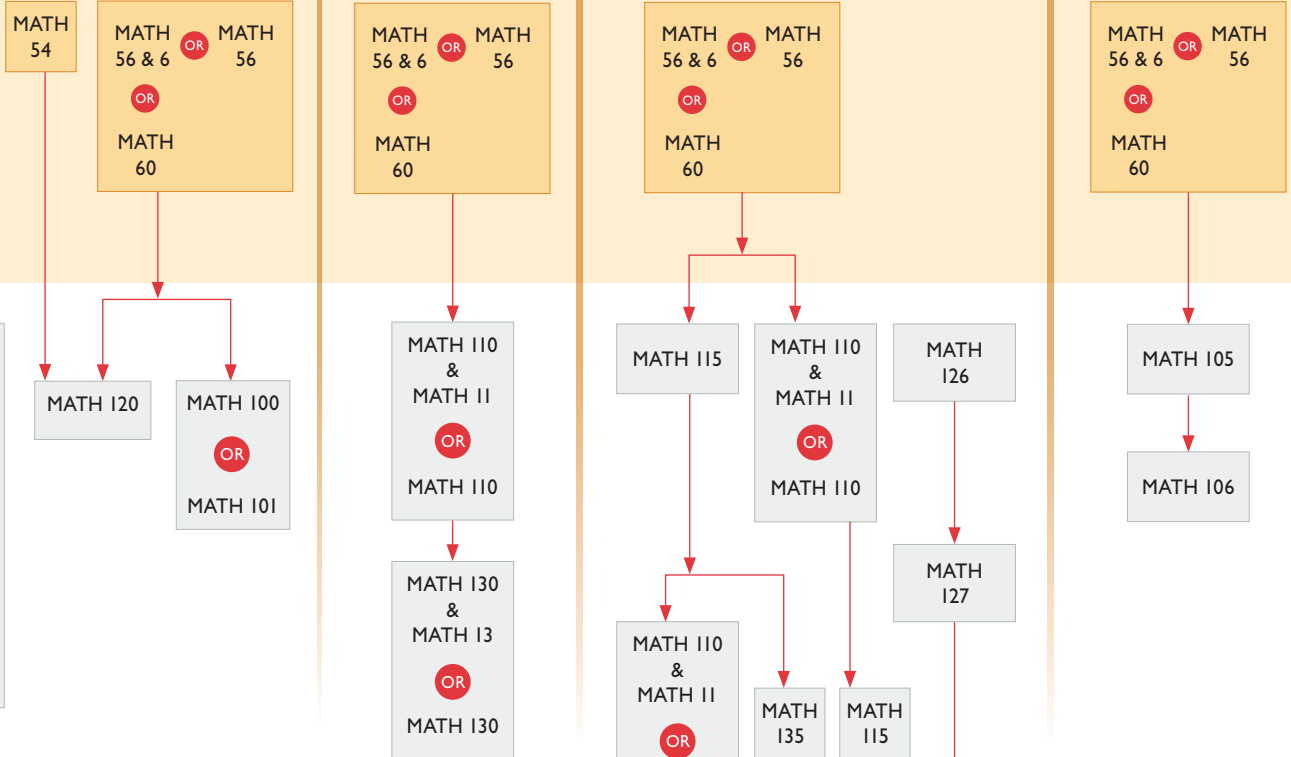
MATH 54

MATH 56 & 6 OR MATH 56 OR MATH 60

MATH 120

MATH 100 OR MATH 101

MATH 56 & 6 OR MATH 56 OR MATH 60

MATH 110 & MATH 11 OR MATH 110

MATH 130 & MATH 13 OR MATH 130

MATH 56 & 6 OR MATH 56 OR MATH 60

MATH 115

MATH 110 & MATH 11 OR MATH 110

MATH 126

MATH 127

MATH 110 & MATH 11 OR

MATH 135

MATH 115

MATH 56 & 6 OR MATH 56 OR MATH 60

MATH 105

MATH 106